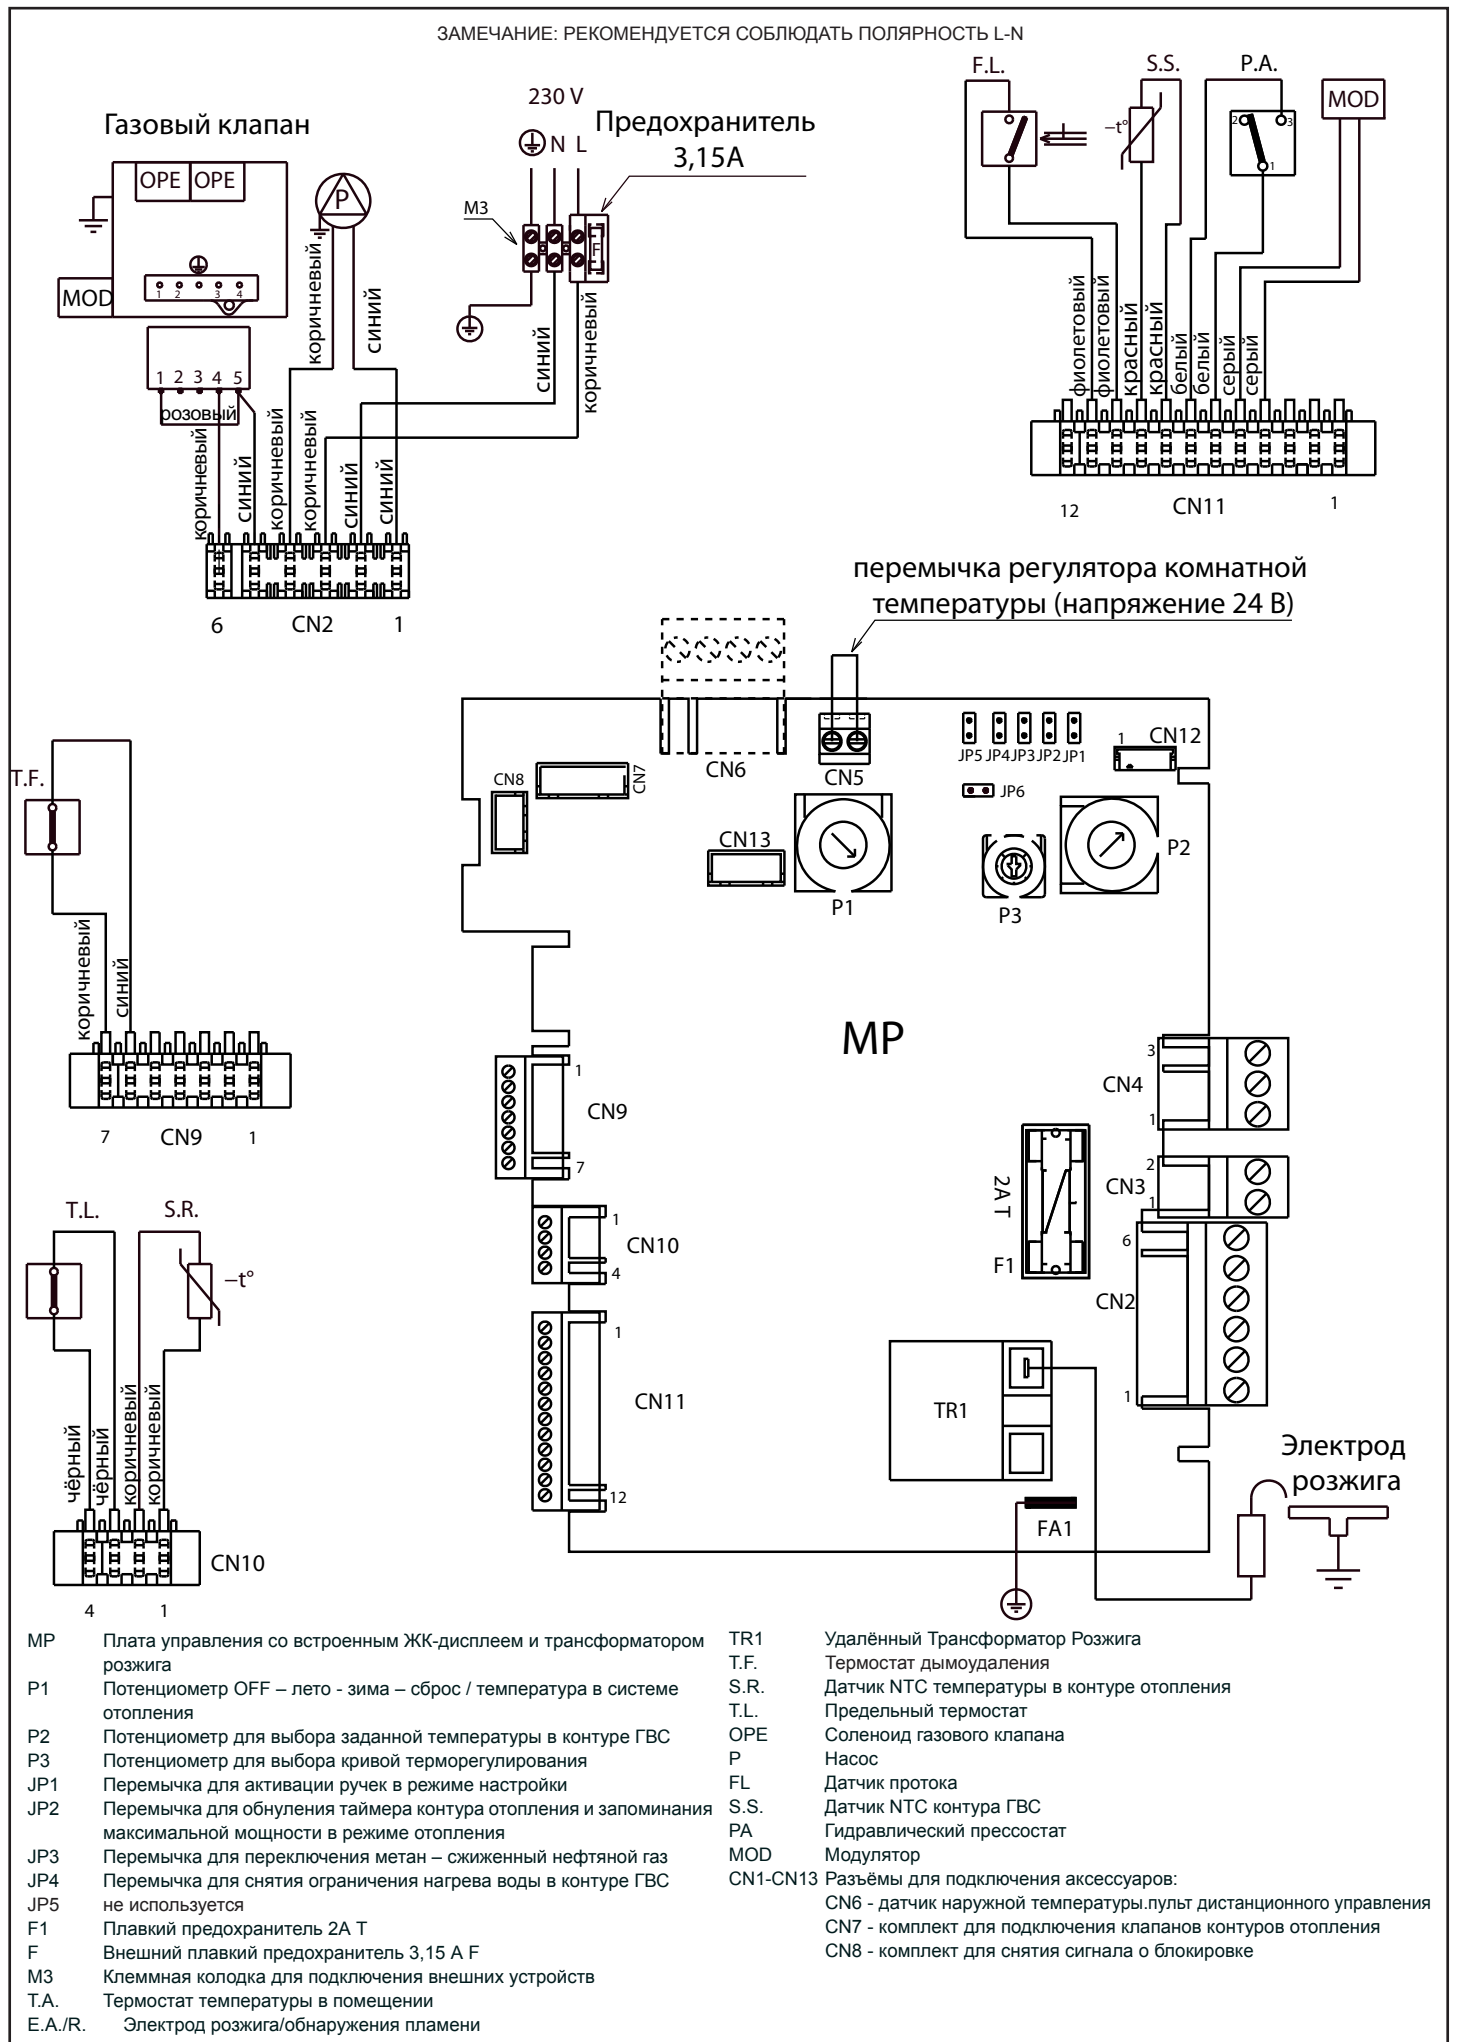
ЗАМЕЧАНИЕ: РЕКОМЕНДУЕТСЯ СОБЛЮДАТЬ ПОЛЯРНОСТЬ L-N

Газовый клапан

OPE OPE

MOD

1 2 3 4

P

коричневый

синий

1 2 3 4 5

розовый

коричневый синий коричневый коричневый синий синий

6 CN2 1

230 V

N L

Предохранитель 3,15A

M3

F

синий

коричневый

F.L. S.S. P.A. MOD

$-t°$

2 3 1

фиолетовый фиолетовый красный красный белый белый серый серый

12 CN11 1

перемычка регулятора комнатной температуры (напряжение 24 В)

T.F.

коричневый синий

7 CN9 1

CN8 CN7 CN6 CN5 JP5 JP4 JP3 JP2 JP1 1 CN12 JP6

CN13 P1 P3 P2

MP

3 CN4 1

2 CN3 1

2A T F1

6 CN2 1

1 CN9 7

1 CN10 4

1 CN11 12

TR1

FA1

Электрод розжига

T.L. S.R.

$-t°$

чёрный чёрный коричневый коричневый

CN10

4 1

MP Плата управления со встроенным ЖК-дисплеем и трансформатором розжига
P1 Потенциометр OFF – лето - зима – сброс / температура в системе отопления
P2 Потенциометр для выбора заданной температуры в контуре ГВС
P3 Потенциометр для выбора кривой терморегулирования
JP1 Перемычка для активации ручек в режиме настройки
JP2 Перемычка для обнуления таймера контура отопления и запоминания максимальной мощности в режиме отопления
JP3 Перемычка для переключения метан – сжиженный нефтяной газ
JP4 Перемычка для снятия ограничения нагрева воды в контуре ГВС
JP5 не используется
F1 Плавкий предохранитель 2A T
F Внешний плавкий предохранитель 3,15 A F
M3 Клеммная колодка для подключения внешних устройств
T.A. Термостат температуры в помещении
E.A./R. Электрод розжига/обнаружения пламени

TR1 Удалённый Трансформатор Розжига
T.F. Термостат дымоудаления
S.R. Датчик NTC температуры в контуре отопления
T.L. Предельный термостат
OPE Соленоид газового клапана
P Насос
FL Датчик протока
S.S. Датчик NTC контура ГВС
PA Гидравлический прессостат
MOD Модулятор
CN1-CN13 Разъёмы для подключения аксессуаров:
CN6 - датчик наружной температуры.пульт дистанционного управления
CN7 - комплект для подключения клапанов контуров отопления
CN8 - комплект для снятия сигнала о блокировке